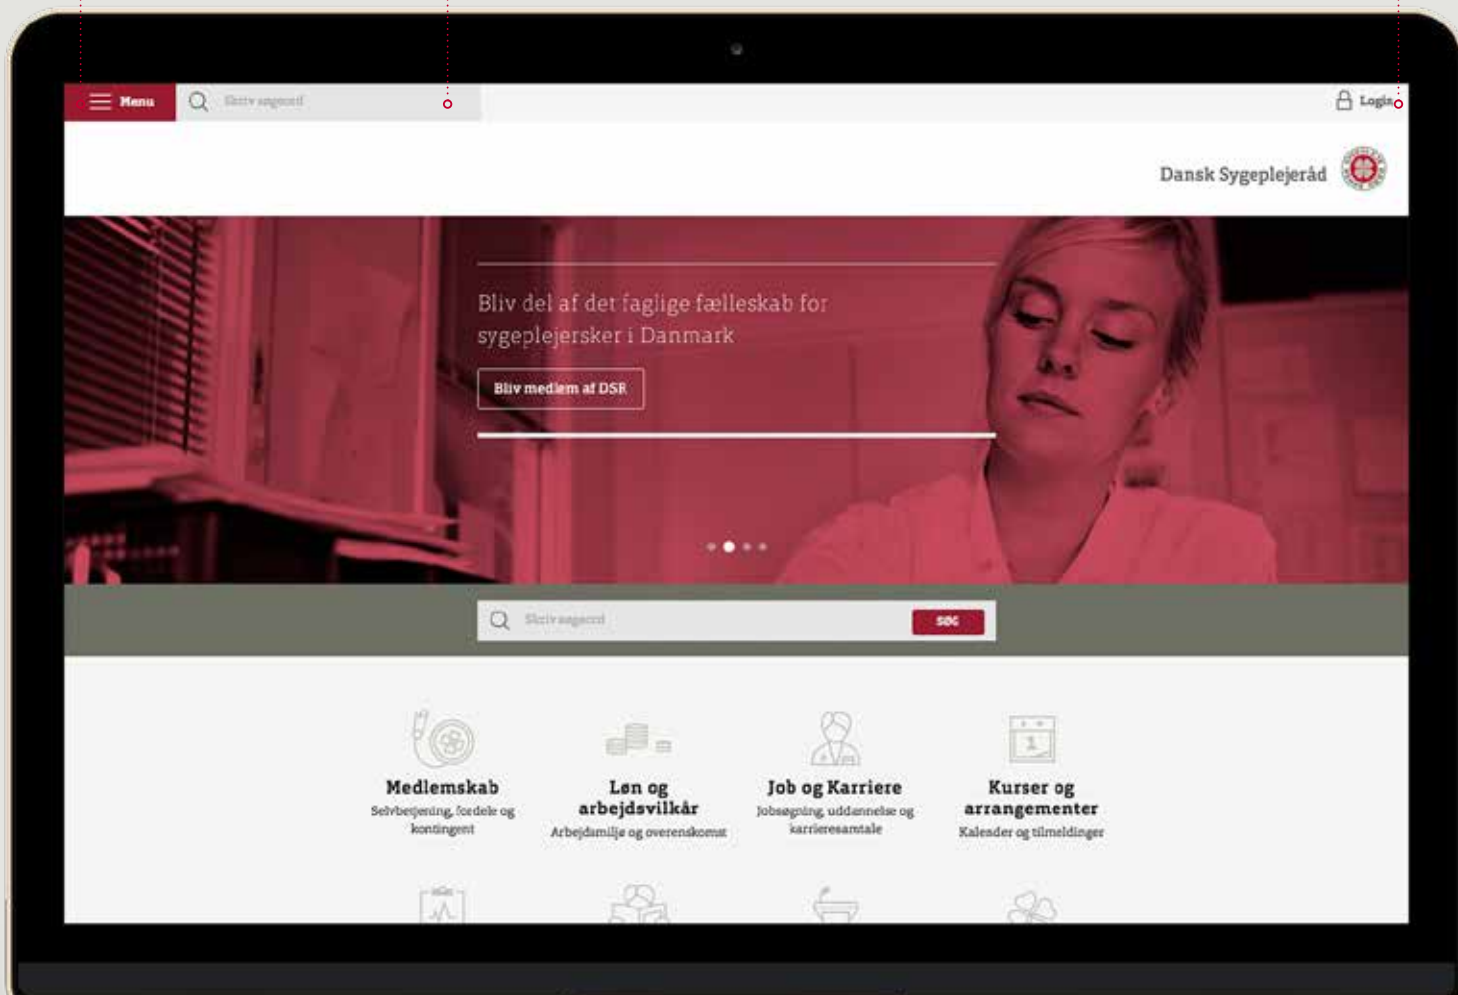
Menu

Skriv søgeord

Login

Dansk Sygeplejeråd

Bliv del af det faglige fælleskab for sygeplejersker i Danmark

Bliv medlem af DSR

Skriv søgeord

SØG

Medlemskab
Selvbetjening, fordele og kontingent

Løn og arbejdsvilkår
Arbejdsmiljø og overenskomst

Job og Karriere
Jobsøgning, uddannelse og karrieresamtale

Kurser og arrangementer
Kalender og tilmeldinger